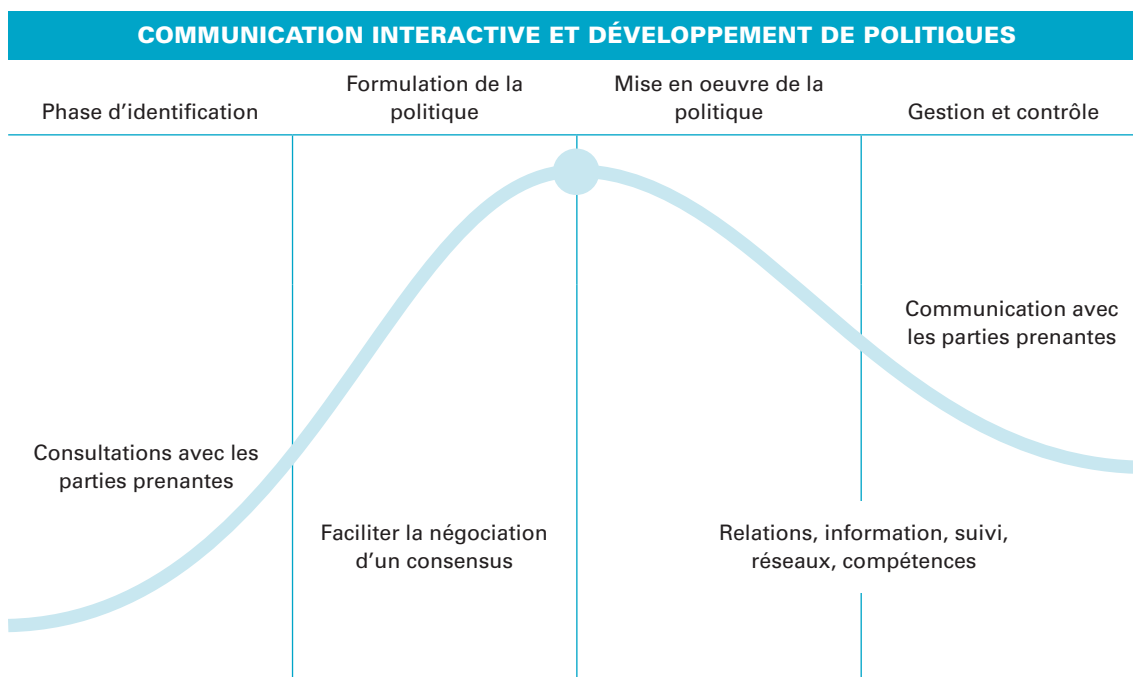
COMMUNICATION INTERACTIVE ET DÉVELOPPEMENT DE POLITIQUES

Phase d’identification

Formulation de la politique

Mise en oeuvre de la politique

Gestion et contrôle

Communication avec les parties prenantes

Consultations avec les parties prenantes

Faciliter la négociation d’un consensus

Relations, information, suivi, réseaux, compétences